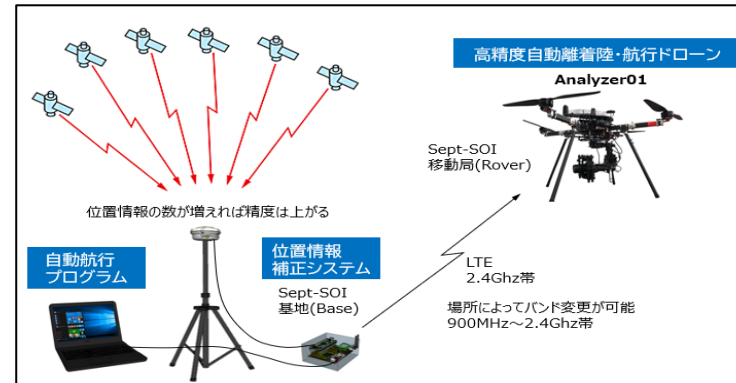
高精度自動離着陸・航行ドローン
Analyzer01

Sept-SOI
移動局(Rover)

位置情報の数が増えれば精度は上がる

自動航行
プログラム

位置情報
補正システム

Sept-SOI
基地(Base)

LTE
2.4Ghz帯

場所によってバンド変更が可能
900MHz～2.4Ghz帯